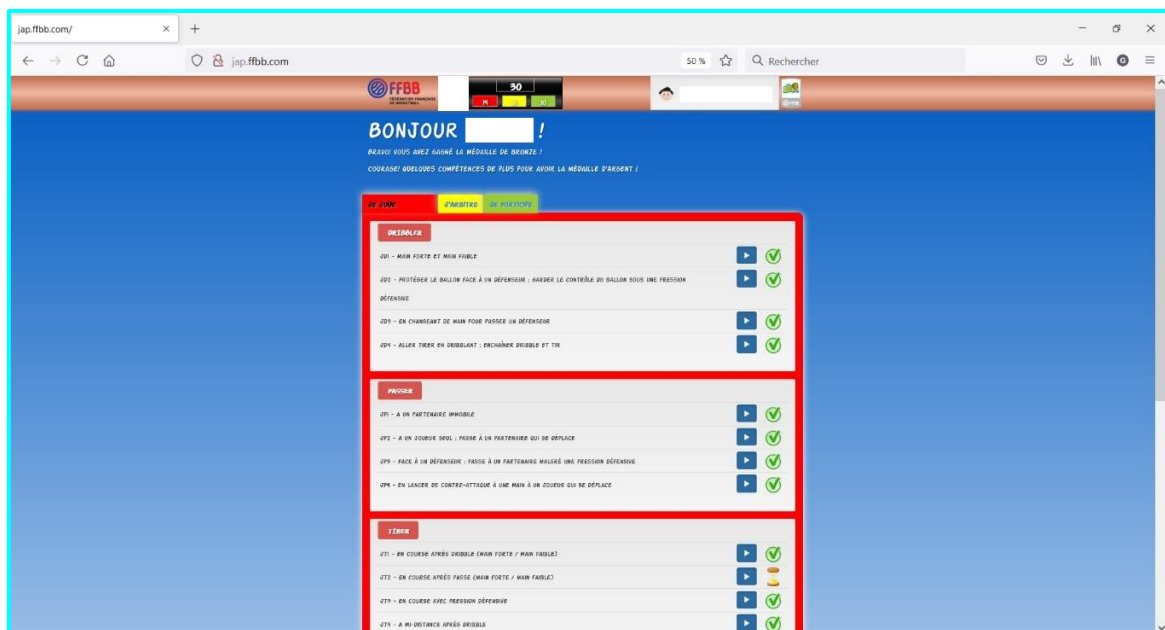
jap.ffbb.com/ ×

jap.ffbb.com

50 %

Rechercher

FFBB FÉDÉRATION FRANÇAISE DE BASKETBALL

30

BONJOUR !

BRAVO! VOUS AVEZ GAGNÉ LA MÉDAILLE DE BRONZE !

COURAGE! QUELQUES COMPÉTENCES DE PLUS POUR AVOIR LA MÉDAILLE D'ARGENT !

JE JOUE J'ARBITRE JE PARTICIPE

DRIBBLER

JD1 - MAIN FORTE ET MAIN FAIBLE

JD2 - PROTÉGER LE BALLON FACE À UN DÉFENSEUR : GARDER LE CONTRÔLE DU BALLON SOUS UNE PRESSION DÉFENSIVE

JD3 - EN CHANGEANT DE MAIN POUR PASSER UN DÉFENSEUR

JD4 - ALLER TIRER EN DRIBBLANT : ENCHAÎNER DRIBBLE ET TIR

PASSER

JP1 - A UN PARTENAIRE IMMOBILE

JP2 - A UN JOUEUR SEUL : PASSE À UN PARTENAIRE QUI SE DÉPLACE

JP3 - FACE À UN DÉFENSEUR : PASSE À UN PARTENAIRE MALGRÉ UNE PRESSION DÉFENSIVE

JP4 - EN LANCER DE CONTRE-ATTAQUE À UNE MAIN À UN JOUEUR QUI SE DÉPLACE

TIRER

JT1 - EN COURSE APRÈS DRIBBLE (MAIN FORTE / MAIN FAIBLE)

JT2 - EN COURSE APRÈS PASSE (MAIN FORTE / MAIN FAIBLE)

JT3 - EN COURSE AVEC PRESSION DÉFENSIVE

JT4 - A MI-DISTANCE APRÈS DRIBBLE